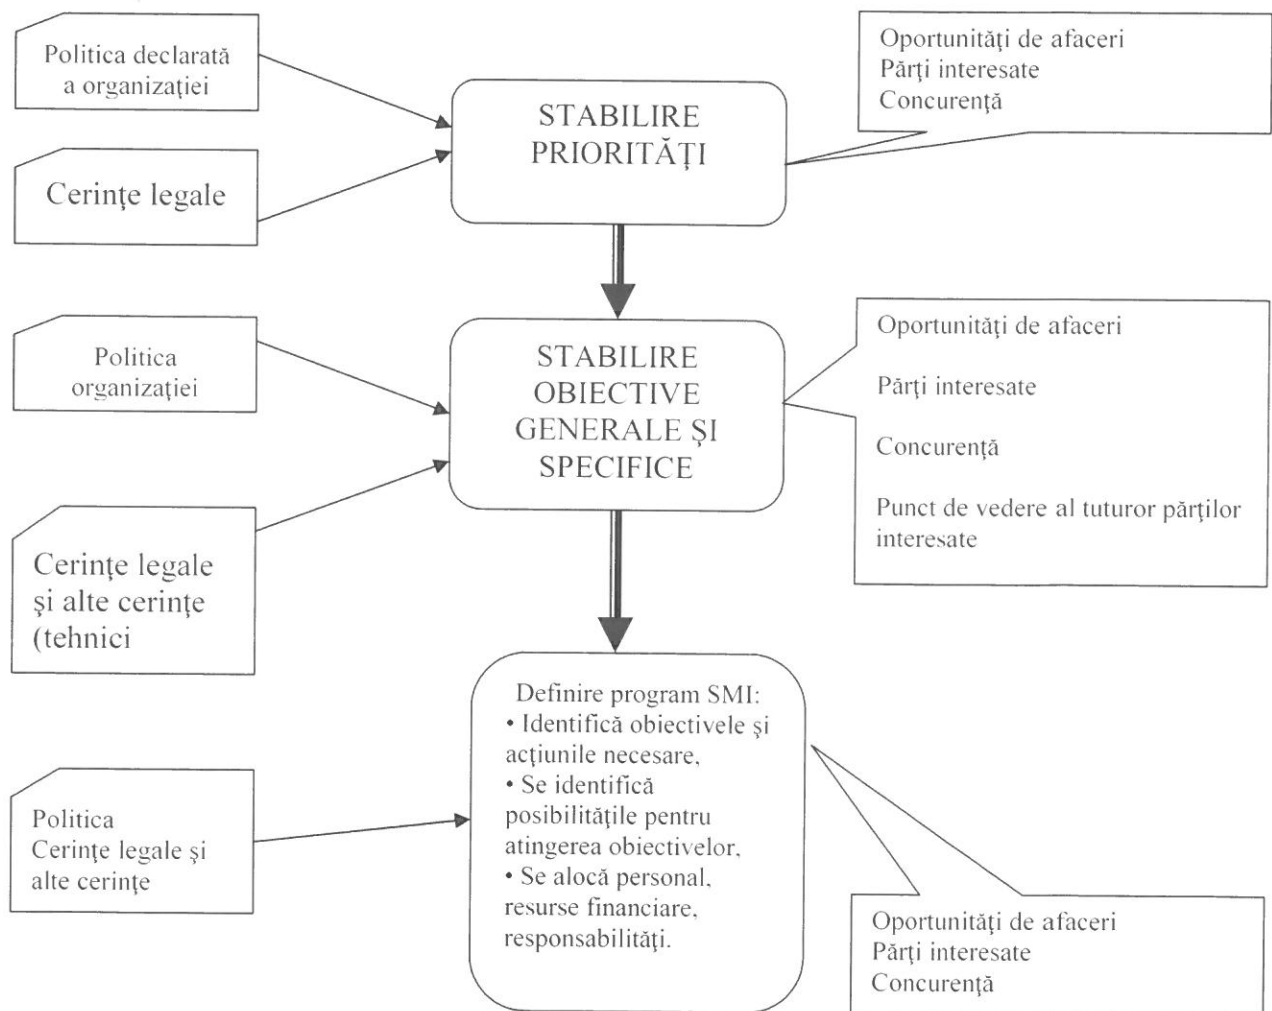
Politica declarată a organizaţiei

Cerinţe legale

STABILIRE PRIORITĂŢI

Oportunităţi de afaceri
Părţi interesate
Concurenţă

Politica organizaţiei

Cerinţe legale şi alte cerinţe (tehnici

STABILIRE OBIECTIVE GENERALE ŞI SPECIFICE

Oportunităţi de afaceri

Părţi interesate

Concurenţă

Punct de vedere al tuturor părţilor interesate

Politica
Cerinţe legale şi alte cerinţe

Definire program SMI:
• Identifică obiectivele şi acţiunile necesare,
• Se identifică posibilităţile pentru atingerea obiectivelor,
• Se alocă personal, resurse financiare, responsabilităţi.

Oportunităţi de afaceri
Părţi interesate
Concurenţă